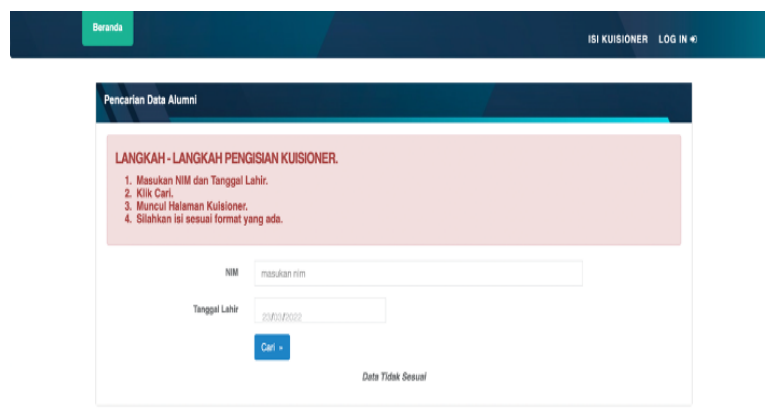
Beranda

ISI KUISIONER LOG IN

Pencarian Data Alumni

LANGKAH - LANGKAH PENGISIAN KUISIONER.

1. Masukan NIM dan Tanggal Lahir.
2. Klik Cari.
3. Muncul Halaman Kuisioner.
4. Silahkan isi sesuai format yang ada.

NIM masukan nim

Tanggal Lahir 23/03/2022

Cari »

Data Tidak Sesuai